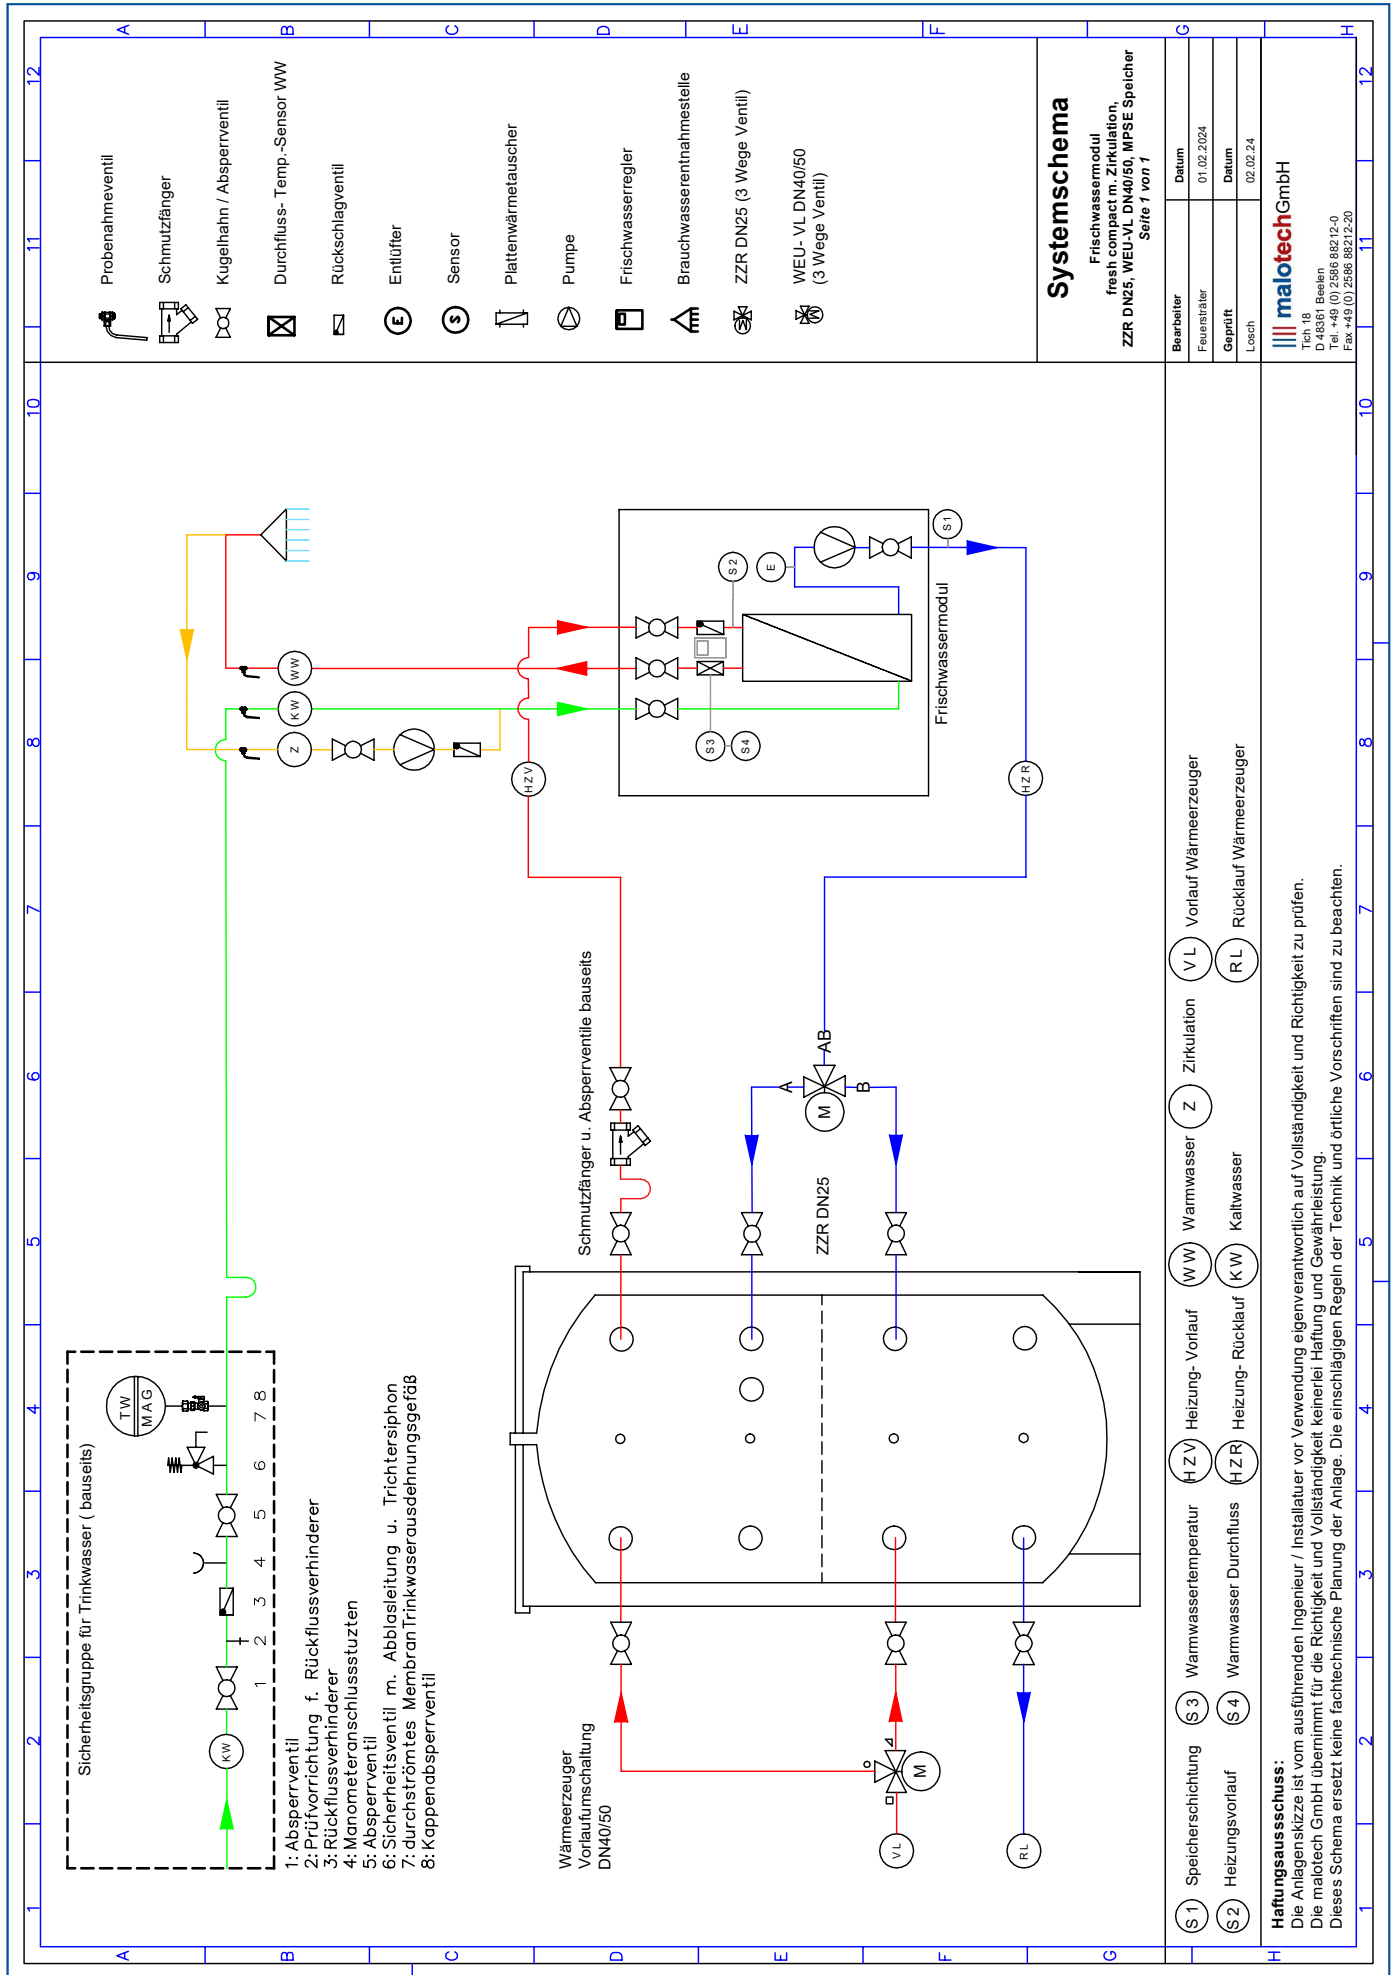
Probenahmeventil
Schmutzfänger
Kugelhahn / Absperrventil
Durchfluss- Temp.-Sensor WW
Rückschlagventil
Entlüfter
Sensor
Plattenwärmetauscher
Pumpe
Frischwasserregler
Brauchwasserentnahmestelle
ZZR DN25 (3 Wege Ventil)
WEU- VL DN40/50 (3 Wege Ventil)

Systemschema
Frischwassermodul fresh compact m. Zirkulation, ZZR DN25, WEU-VL DN40/50, MPSE Speicher
Seite 1 von 1

| Bearbeiter | Datum |
|---|---|
| Feuersträter | 01.02.2024 |
| Geprüft | Datum |
| Losch | 02.02.24 |

malotechGmbH
Tich 18
D 48361 Beelen
Tel. +49 (0) 2586 88212-0
Fax +49 (0) 2586 88212-20

Frischwassermodul
S1 S2 E S3 S4 WW KW Z HZV HZR

Schmutzfänger u. Absperrventile bauseits
AB A B M
ZZR DN25

Sicherheitsgruppe für Trinkwasser ( bauseits)
TW MAG
KW
1 2 3 4 5 6 7 8
1: Absperrventil
2: Prüfvorrichtung f. Rückflussverhinderer
3: Rückflussverhinderer
4: Manometeranschlussstutzen
5: Absperrventil
6: Sicherheitsventil m. Abblasleitung u. Trichtersiphon
7: durchströmtes Membran Trinkwasserausdehnungsgefäß
8: Kappenabsperrventil

Wärmeerzeuger Vorlaufumschaltung DN40/50
M
VL
RL

S1 Speicherschichtung
S2 Heizungsvorlauf
S3 Warmwassertemperatur
S4 Warmwasser Durchfluss
HZV Heizung- Vorlauf
HZR Heizung- Rücklauf
WW Warmwasser
KW Kaltwasser
Z Zirkulation
VL Vorlauf Wärmeerzeuger
RL Rücklauf Wärmeerzeuger

Haftungsausschuss:
Die Anlagenskizze ist vom ausführenden Ingenieur / Installateur vor Verwendung eigenverantwortlich auf Vollständigkeit und Richtigkeit zu prüfen.
Die malotech GmbH übernimmt für die Richtigkeit und Vollständigkeit keinerlei Haftung und Gewährleistung.
Dieses Schema ersetzt keine fachtechnische Planung der Anlage. Die einschlägigen Regeln der Technik und örtliche Vorschriften sind zu beachten.

A B C D E F G H
1 2 3 4 5 6 7 8 9 10 11 12